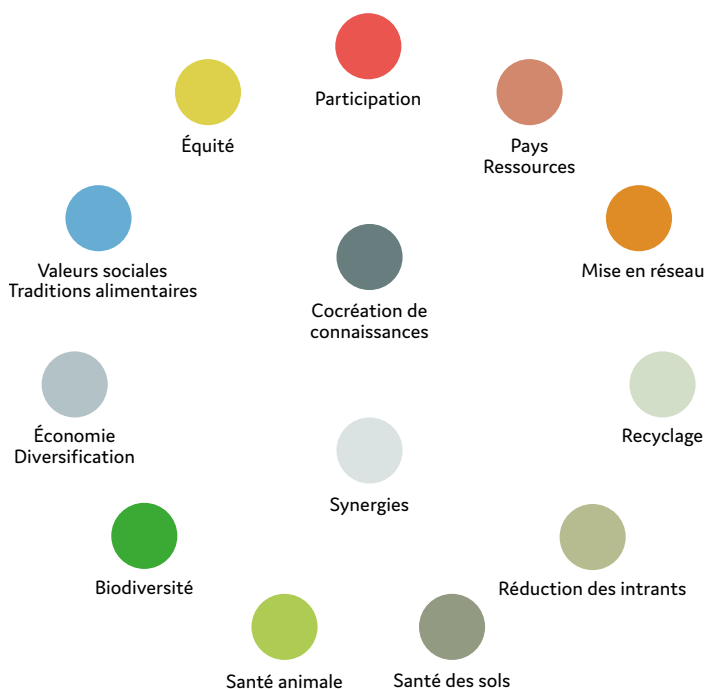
Participation

Pays
Ressources

Mise en réseau

Recyclage

Réduction des intrants

Santé des sols

Santé animale

Biodiversité

Économie
Diversification

Valeurs sociales
Traditions alimentaires

Équité

Cocréation de connaissances

Synergies